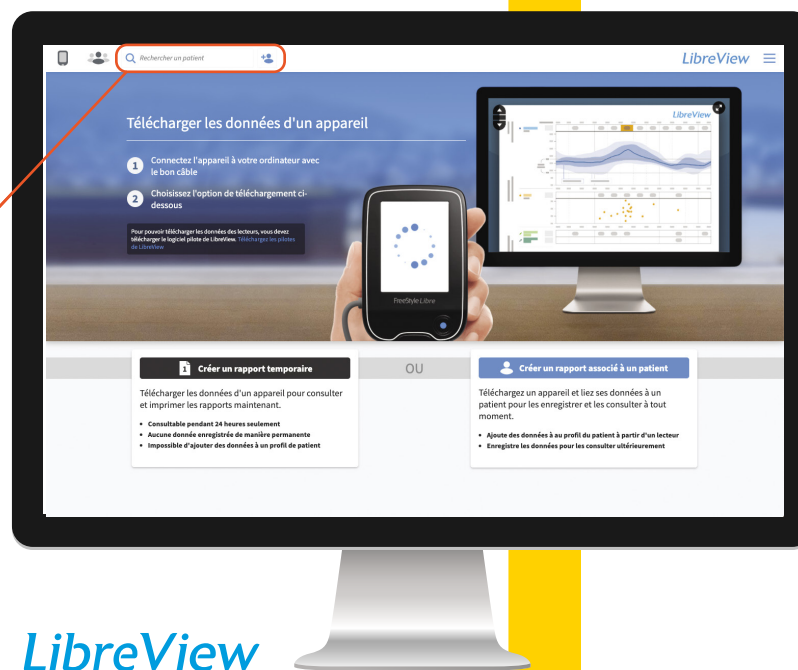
Rechercher un patient

LibreView

Télécharger les données d'un appareil

1 Connectez l'appareil à votre ordinateur avec le bon câble

2 Choisissez l'option de téléchargement ci-dessous

Pour pouvoir télécharger les données des lecteurs, vous devez télécharger le logiciel pilote de LibreView. Téléchargez les pilotes de LibreView

LibreView

FreeStyle Libre

Créer un rapport temporaire

OU

Créer un rapport associé à un patient

Télécharger les données d'un appareil pour consulter et imprimer les rapports maintenant.

• Consultable pendant 24 heures seulement
• Aucune donnée enregistrée de manière permanente
• Impossible d'ajouter des données à un profil de patient

Téléchargez un appareil et liez ses données à un patient pour les enregistrer et les consulter à tout moment.

• Ajoute des données à au profil du patient à partir d'un lecteur
• Enregistre les données pour les consulter ultérieurement

LibreView